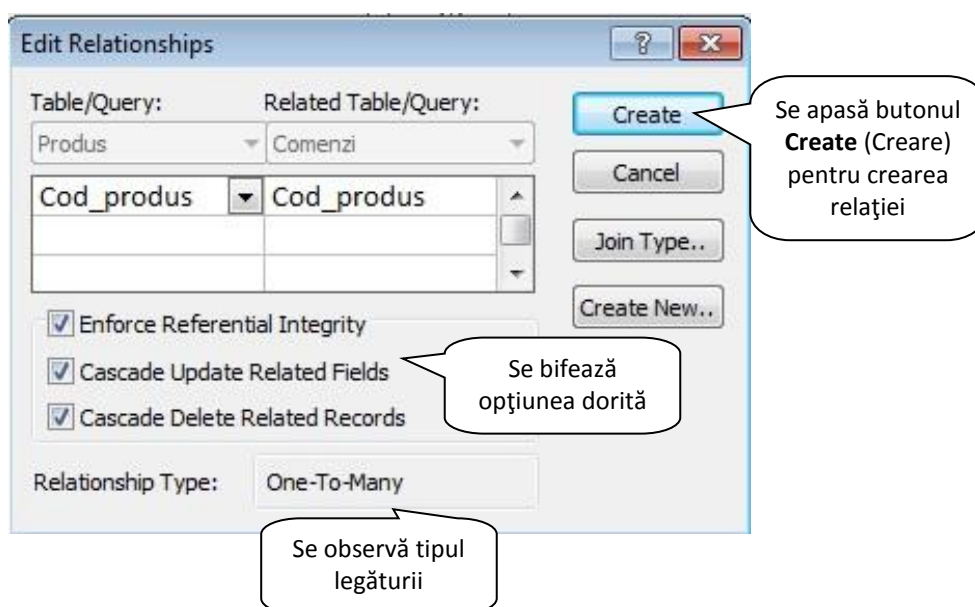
Edit Relationships

?

Table/Query:

Related Table/Query:

Produs

Comenzi

Cod_produs

Cod_produs

Create

Cancel

Join Type..

Create New..

Se apasă butonul **Create** (Creare) pentru crearea relaţiei

Enforce Referential Integrity

Cascade Update Related Fields

Cascade Delete Related Records

Se bifează opţiunea dorită

Relationship Type:

One-To-Many

Se observă tipul legăturii